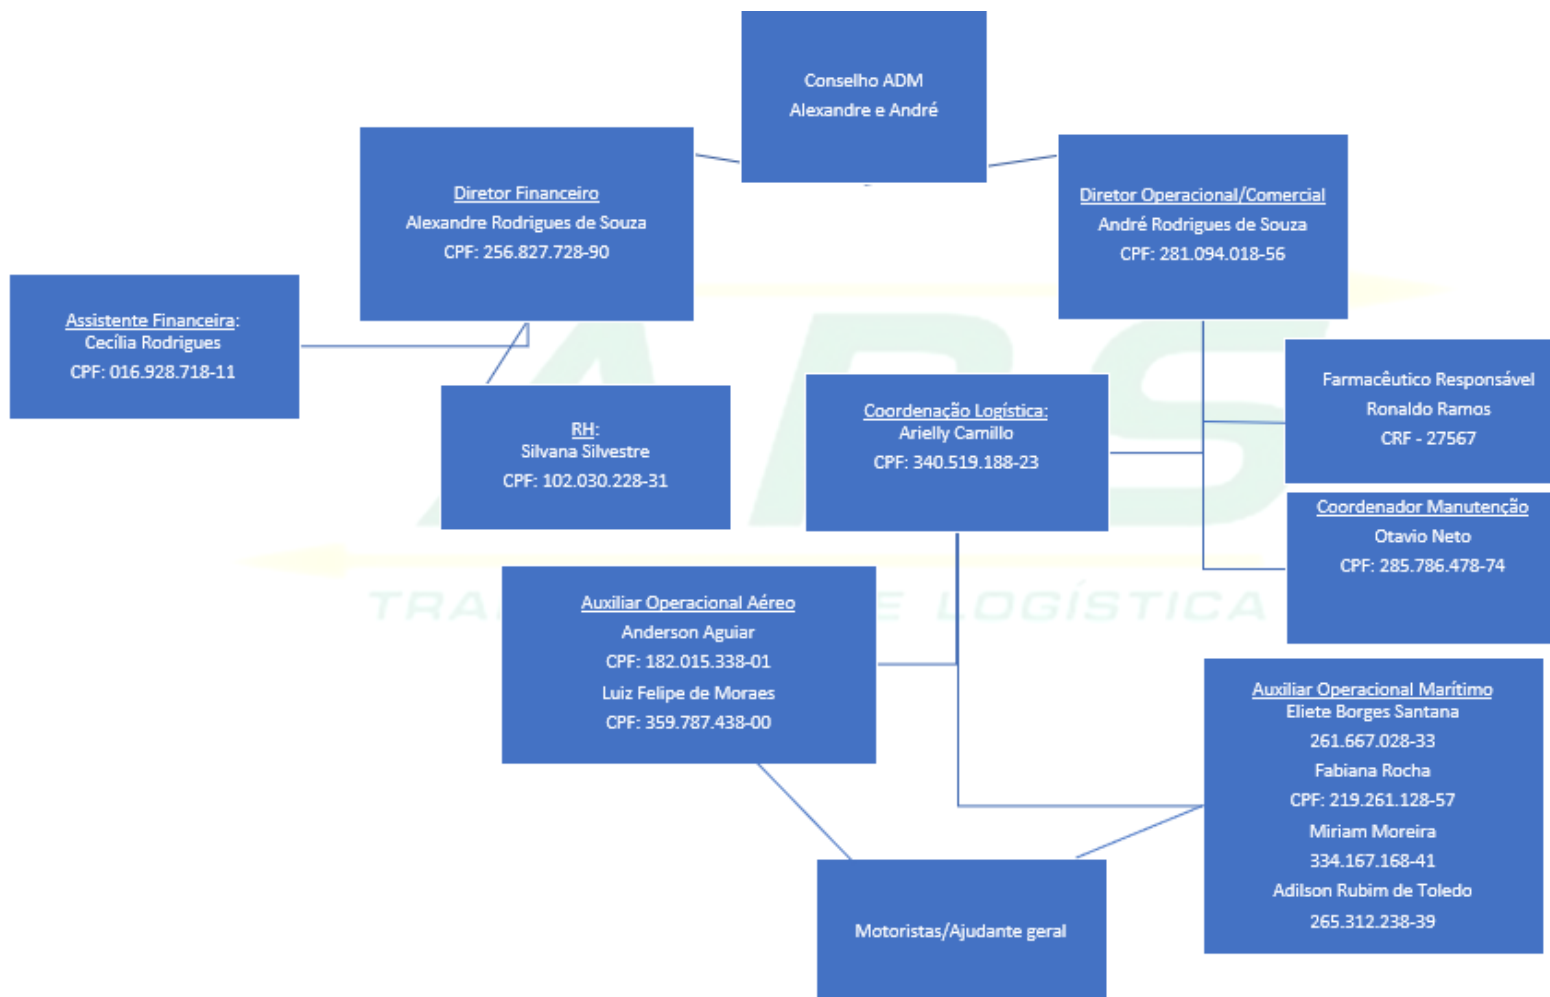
Conselho ADM
Alexandre e André

Diretor Financeiro
Alexandre Rodrigues de Souza
CPF: 256.827.728-90

Diretor Operacional/Comercial
André Rodrigues de Souza
CPF: 281.094.018-56

Assistente Financeira:
Cecília Rodrigues
CPF: 016.928.718-11

RH:
Silvana Silvestre
CPF: 102.030.228-31

Coordenação Logística:
Arielly Camillo
CPF: 340.519.188-23

Farmacêutico Responsável
Ronaldo Ramos
CRF - 27567

Coordenador Manutenção
Otavio Neto
CPF: 285.786.478-74

Auxiliar Operacional Aéreo
Anderson Aguiar
CPF: 182.015.338-01
Luiz Felipe de Moraes
CPF: 359.787.438-00

Auxiliar Operacional Marítimo
Eliete Borges Santana
261.667.028-33
Fabiana Rocha
CPF: 219.261.128-57
Miriam Moreira
334.167.168-41
Adilson Rubim de Toledo
265.312.238-39

Motoristas/Ajudante geral

TRA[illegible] E LOGÍSTICA